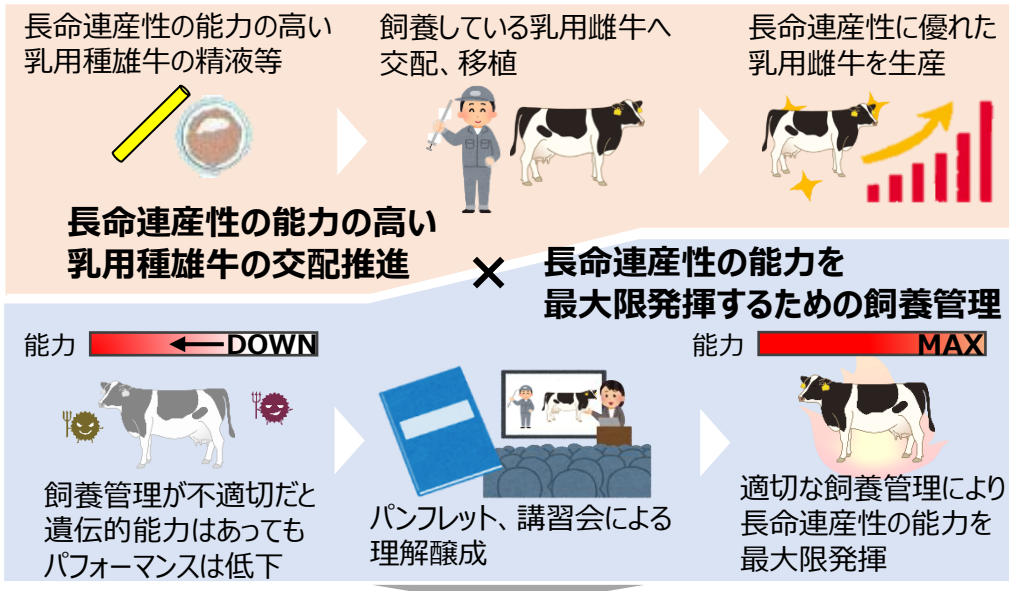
長命連産性の能力の高い乳用種雄牛の精液等

飼養している乳用雌牛へ交配、移植

長命連産性に優れた乳用雌牛を生産

長命連産性の能力の高い乳用種雄牛の交配推進

×

長命連産性の能力を最大限発揮するための飼養管理

能力 DOWN

能力 MAX

飼養管理が不適切だと遺伝的能力はあってもパフォーマンスは低下

パンフレット、講習会による理解醸成

適切な飼養管理により長命連産性の能力を最大限発揮